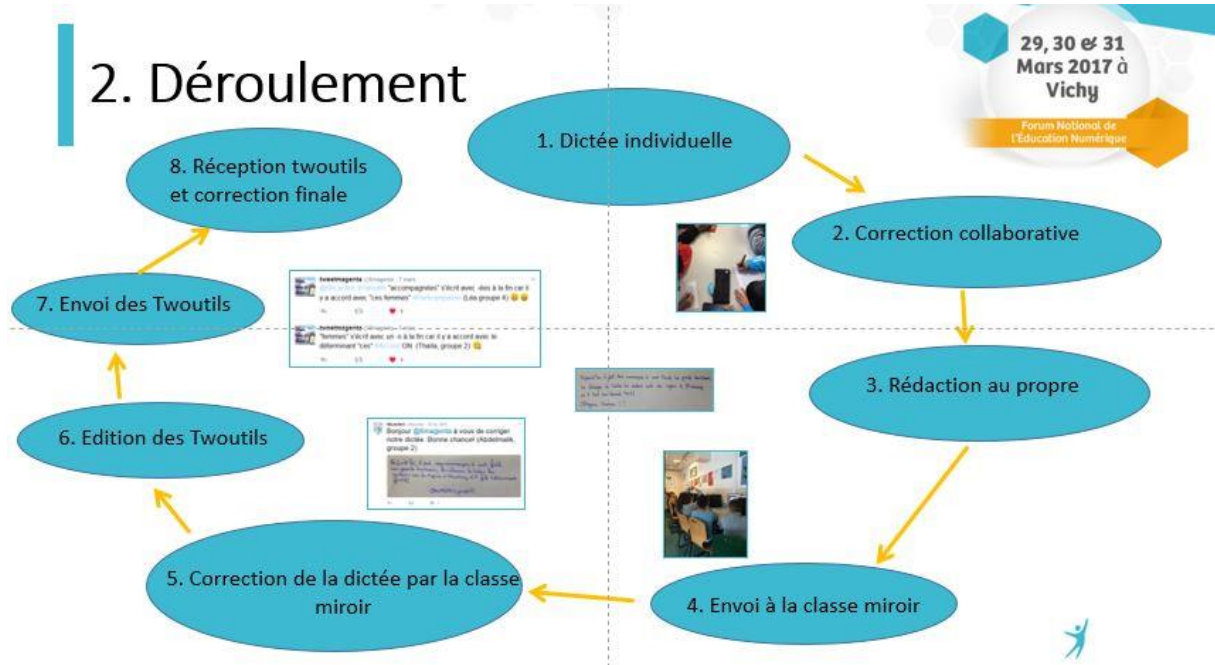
2. Déroulement

29, 30 & 31 Mars 2017 à Vichy

Forum National de l'Éducation Numérique

1. Dictée individuelle

2. Correction collaborative

3. Rédaction au propre

4. Envoi à la classe miroir

5. Correction de la dictée par la classe miroir

6. Edition des Twoutils

7. Envoi des Twoutils

8. Réception twoutils et correction finale

tweetmagenta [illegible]
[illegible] "accompagnées" s'écrit avec -ées à la fin car il y a accord avec "Les femmes" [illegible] (Léa groupe 4)

tweetmagenta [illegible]
"femmes" s'écrit avec un -s à la fin car il y a accord avec le déterminant "Les" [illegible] ON (Thaïs, groupe 2)

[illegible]
Bonjour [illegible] à vous de corriger notre dictée. Bonne chance! (Abdelmalik, groupe 2)

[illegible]